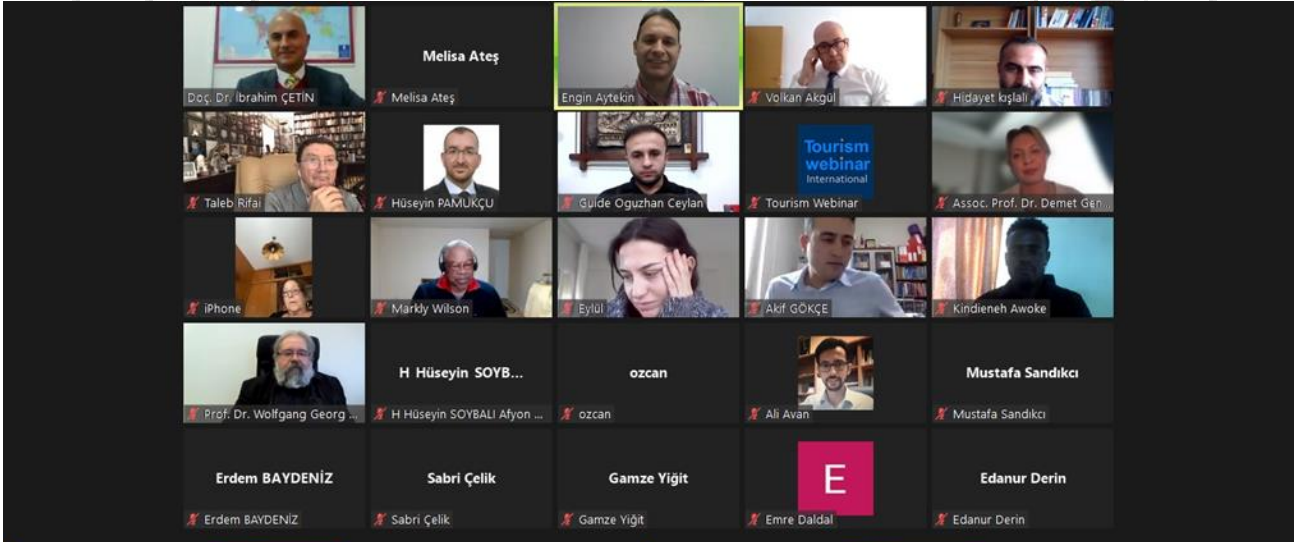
Doç. Dr. İbrahim ÇETİN

Melisa Ateş

Melisa Ateş

Engin Aytekin

Volkan Akgül

Hidayet kışlalı

Taleb Rifai

Hüseyin PAMUKÇU

Guide Oguzhan Ceylan

Tourism webinar International

Tourism Webinar

Assoc. Prof. Dr. Demet Gen...

iPhone

Markly Wilson

Eylül

Akif GÖKÇE

Kindieneh Awoke

Prof. Dr. Wolfgang Georg ...

H Hüseyin SOYB...

H Hüseyin SOYBALI Afyon ...

ozcan

ozcan

Ali Avan

Mustafa Sandıkcı

Mustafa Sandıkcı

Erdem BAYDENİZ

Erdem BAYDENİZ

Sabri Çelik

Sabri Çelik

Gamze Yiğit

Gamze Yiğit

E

Emre Daldal

Edanur Derin

Edanur Derin